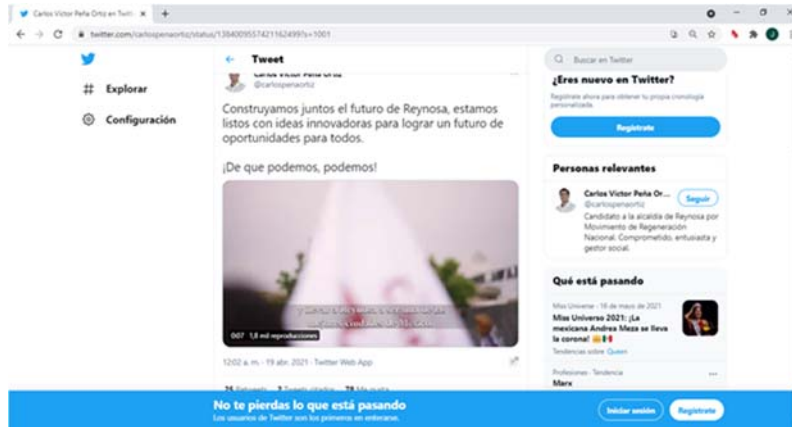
Carlos Víctor Peña Ortiz en Twitt ×

twitter.com/carlospenaortiz/status/1384009557421162499?s=1001

Explorar

Configuración

Tweet

Carlos Víctor Peña Ortiz
@carlospenaortiz

Construyamos juntos el futuro de Reynosa, estamos listos con ideas innovadoras para lograr un futuro de oportunidades para todos.

¡De que podemos, podemos!

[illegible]

0:07 1,8 mil reproducciones

12:02 a. m. · 19 abr. 2021 · Twitter Web App

25 Retweets 2 Tweets citados 78 Me gusta

Buscar en Twitter

¿Eres nuevo en Twitter?

Regístrate ahora para obtener tu propia cronología personalizada.

Regístrate

Personas relevantes

Carlos Víctor Peña Or...
@carlospenaortiz

Seguir

Candidato a la alcaldía de Reynosa por Movimiento de Regeneración Nacional. Comprometido, entusiasta y gestor social.

Qué está pasando

Miss Universe · 16 de mayo de 2021

Miss Universo 2021: ¡La mexicana Andrea Meza se lleva la corona! 👑🇲🇽

Tendencias sobre Queen

Profesiones · Tendencia

Marx

No te pierdas lo que está pasando

Los usuarios de Twitter son los primeros en enterarse.

Iniciar sesión

Regístrate